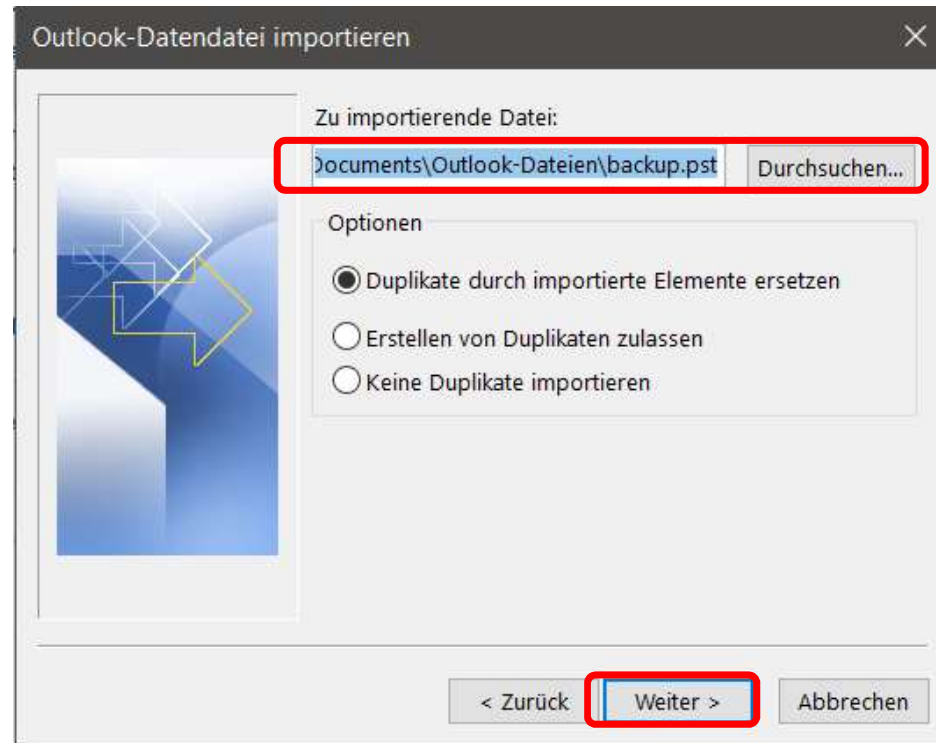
Outlook-Datendatei importieren

Zu importierende Datei:

Documents\Outlook-Dateien\backup.pst

Durchsuchen...

Optionen

Duplikate durch importierte Elemente ersetzen

Erstellen von Duplikaten zulassen

Keine Duplikate importieren

< Zurück

Weiter >

Abbrechen